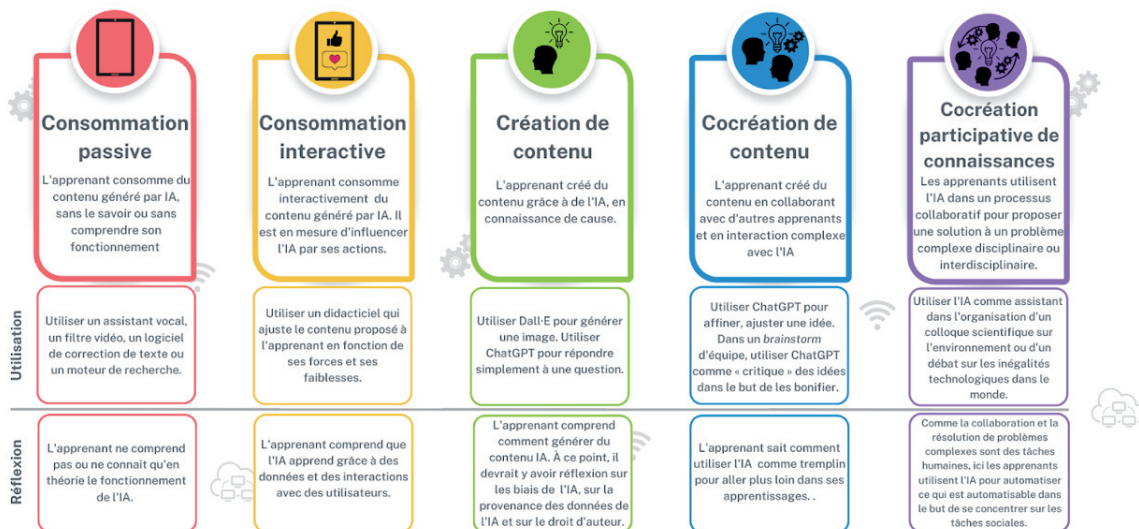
Consommation passive

L'apprenant consomme du contenu généré par IA, sans le savoir ou sans comprendre son fonctionnement

Consommation interactive

L'apprenant consomme interactivement du contenu généré par IA. Il est en mesure d'influencer l'IA par ses actions.

Création de contenu

L'apprenant créé du contenu grâce à de l'IA, en connaissance de cause.

Cocréation de contenu

L'apprenant créé du contenu en collaborant avec d'autres apprenants et en interaction complexe avec l'IA

Cocréation participative de connaissances

Les apprenants utilisent l'IA dans un processus collaboratif pour proposer une solution à un problème complexe disciplinaire ou interdisciplinaire.

Utilisation

Utiliser un assistant vocal, un filtre vidéo, un logiciel de correction de texte ou un moteur de recherche.

Utiliser un didacticiel qui ajuste le contenu proposé à l'apprenant en fonction de ses forces et ses faiblesses.

Utiliser Dall-E pour générer une image. Utiliser ChatGPT pour répondre simplement à une question.

Utiliser ChatGPT pour affiner, ajuster une idée. Dans un *brainstorm* d'équipe, utiliser ChatGPT comme « critique » des idées dans le but de les bonifier.

Utiliser l'IA comme assistant dans l'organisation d'un colloque scientifique sur l'environnement ou d'un débat sur les inégalités technologiques dans le monde.

Réflexion

L'apprenant ne comprend pas ou ne connait qu'en théorie le fonctionnement de l'IA.

L'apprenant comprend que l'IA apprend grâce à des données et des interactions avec des utilisateurs.

L'apprenant comprend comment générer du contenu IA. À ce point, il devrait y avoir réflexion sur les biais de l'IA, sur la provenance des données de l'IA et sur le droit d'auteur.

L'apprenant sait comment utiliser l'IA comme tremplin pour aller plus loin dans ses apprentissages. .

Comme la collaboration et la résolution de problèmes complexes sont des tâches humaines, ici les apprenants utilisent l'IA pour automatiser ce qui est automatisable dans le but de se concentrer sur les tâches sociales.